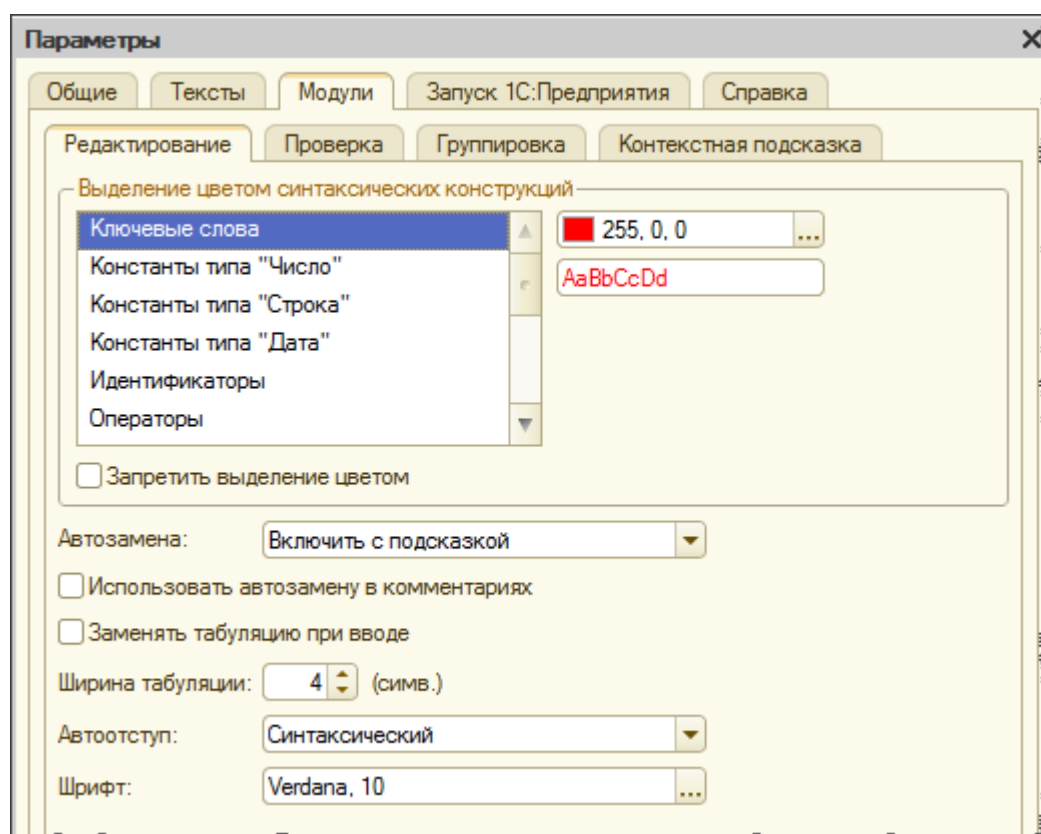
Параметры

Общие | Тексты | Модули | Запуск 1С:Предприятия | Справка

Редактирование | Проверка | Группировка | Контекстная подсказка

Выделение цветом синтаксических конструкций

Ключевые слова
Константы типа "Число"
Константы типа "Строка"
Константы типа "Дата"
Идентификаторы
Операторы

255, 0, 0 ...

AaBbCcDd

Запретить выделение цветом

Автозамена: Включить с подсказкой

Использовать автозамену в комментариях

Заменять табуляцию при вводе

Ширина табуляции: 4 (симв.)

Автоотступ: Синтаксический

Шрифт: Verdana, 10 ...